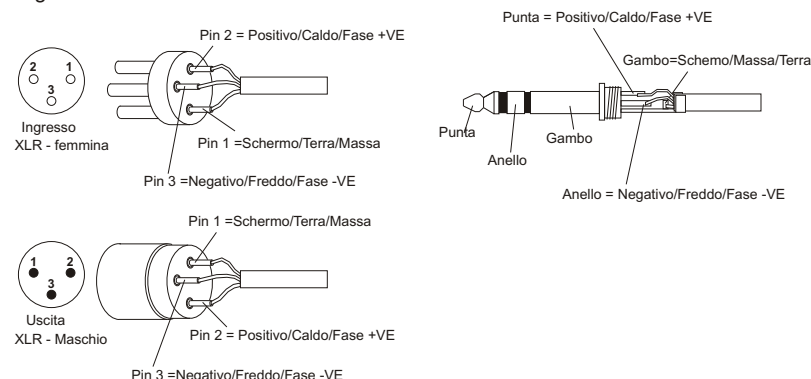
2 1
3
Ingresso
XLR - femmina

Pin 2 = Positivo/Caldo/Fase +VE

Pin 1 =Schermo/Terra/Massa

Pin 3 =Negativo/Freddo/Fase -VE

Punta = Positivo/Caldo/Fase +VE

Gambo=Schemo/Massa/Terra

Punta

Anello

Gambo

Anello = Negativo/Freddo/Fase -VE

Pin 1 =Schermo/Terra/Massa

1 2
3
Uscita
XLR - Maschio

Pin 2 = Positivo/Caldo/Fase +VE

Pin 3 =Negativo/Freddo/Fase -VE